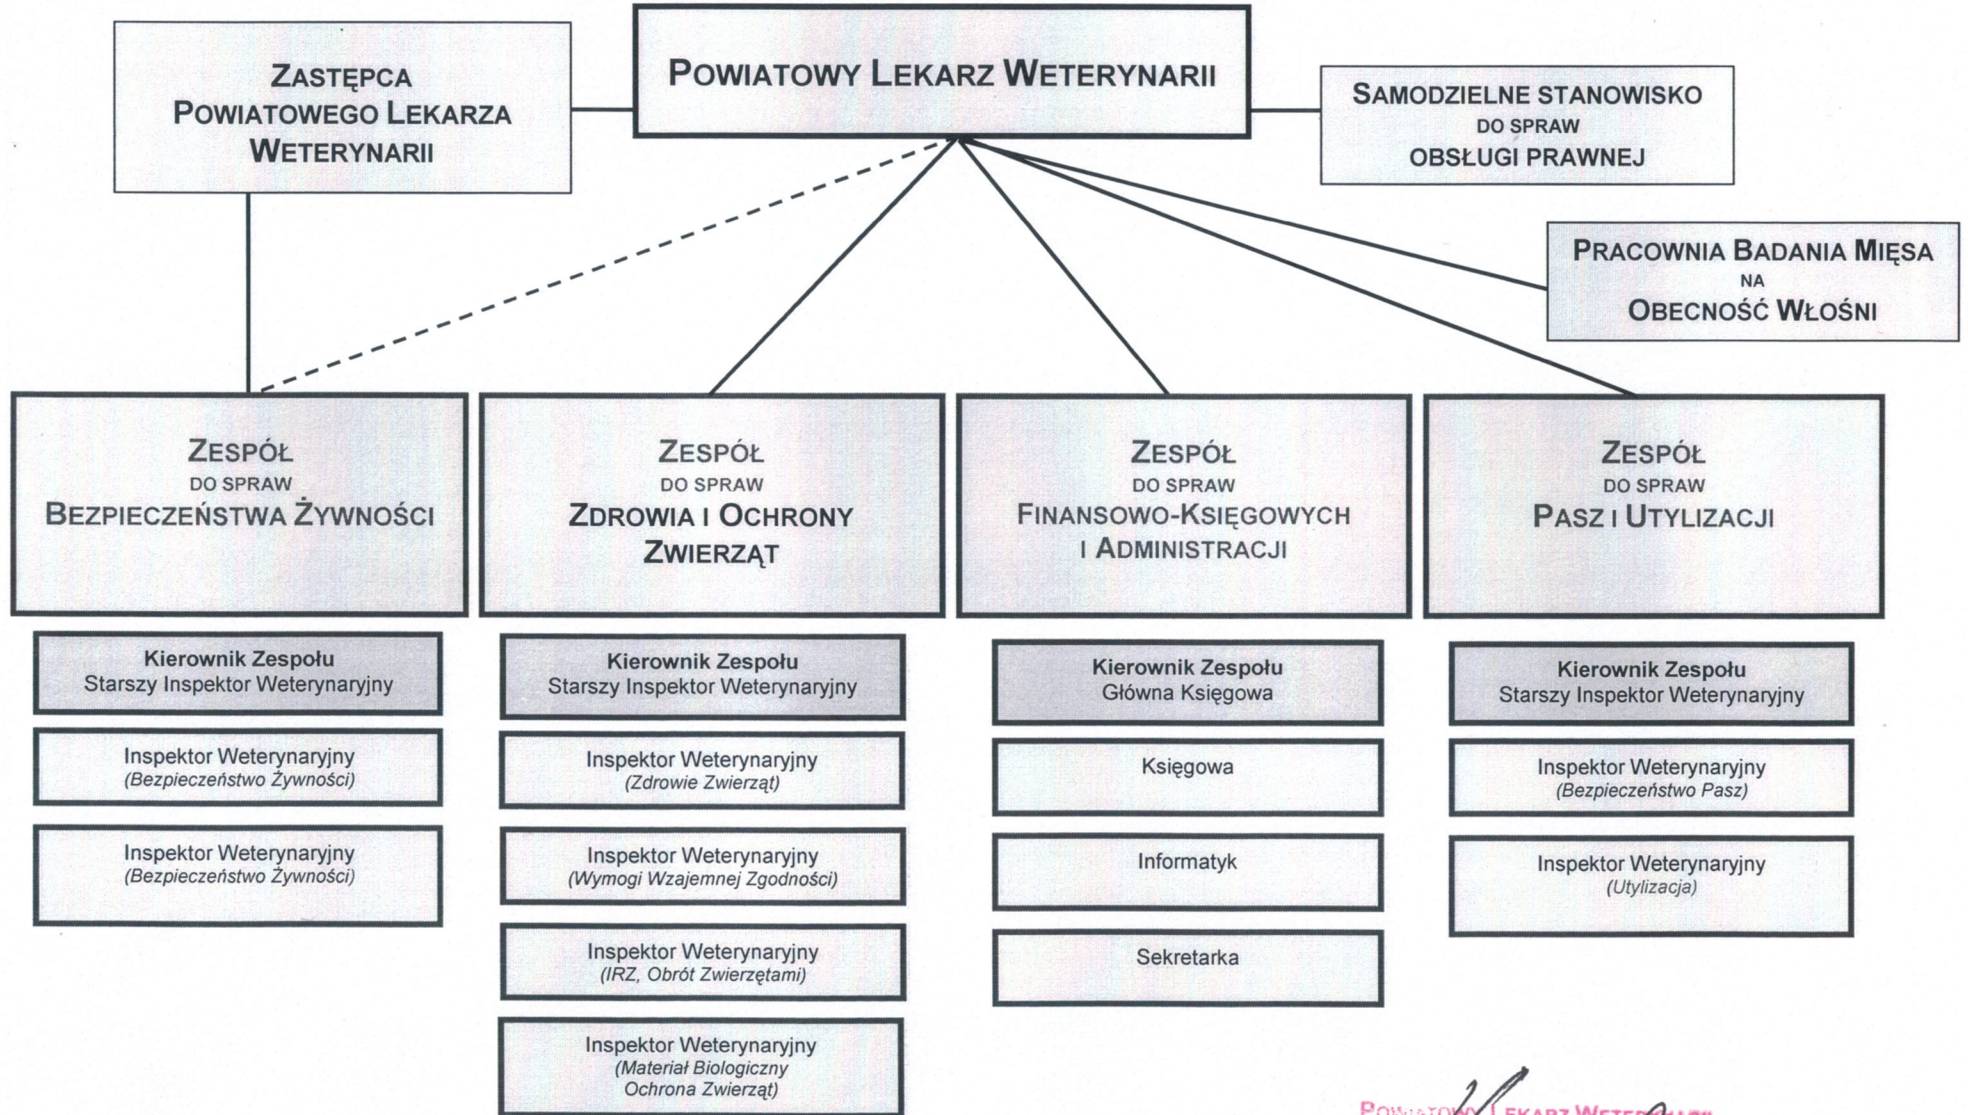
ZASTĘPCA POWIATOWEGO LEKARZA WETERYNARII

POWIATOWY LEKARZ WETERYNARII

SAMODZIELNE STANOWISKO DO SPRAW OBSŁUGI PRAWNEJ

PRACOWNIA BADANIA MIĘSA NA OBECNOŚĆ WŁOŚNI

ZESPÓŁ DO SPRAW BEZPIECZEŃSTWA ŻYWNOŚCI

Kierownik Zespołu
Starszy Inspektor Weterynaryjny

Inspektor Weterynaryjny
(Bezpieczeństwo Żywności)

Inspektor Weterynaryjny
(Bezpieczeństwo Żywności)

ZESPÓŁ DO SPRAW ZDROWIA I OCHRONY ZWIERZĄT

Kierownik Zespołu
Starszy Inspektor Weterynaryjny

Inspektor Weterynaryjny
(Zdrowie Zwierząt)

Inspektor Weterynaryjny
(Wymogi Wzajemnej Zgodności)

Inspektor Weterynaryjny
(IRZ, Obrót Zwierzętami)

Inspektor Weterynaryjny
(Materiał Biologiczny
Ochrona Zwierząt)

ZESPÓŁ DO SPRAW FINANSOWO-KSIĘGOWYCH I ADMINISTRACJI

Kierownik Zespołu
Główna Księgowa

Księgowa

Informatyk

Sekretarka

ZESPÓŁ DO SPRAW PASZ I UTYLIZACJI

Kierownik Zespołu
Starszy Inspektor Weterynaryjny

Inspektor Weterynaryjny
(Bezpieczeństwo Pasz)

Inspektor Weterynaryjny
(Utylizacja)

POWIATOWY LEKARZ WETER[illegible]